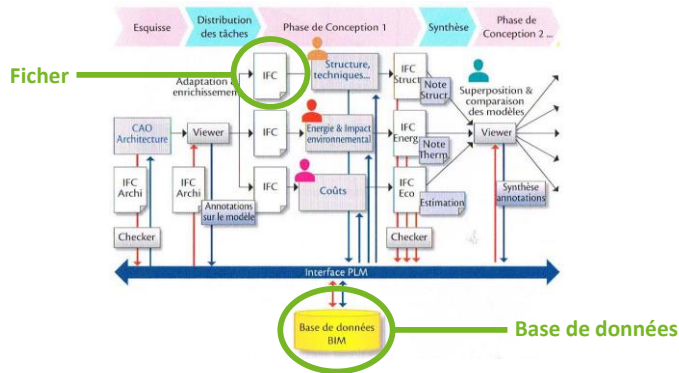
Esquisse

Distribution des tâches

Phase de Conception 1

Synthèse

Phase de Conception 2 ...

Ficher

Adaptation enrichissement

IFC

Structure, techniques...

IFC Struct

Note Struct

Superposition & comparaison des modèles

CAO Architecture

Viewer

IFC

Energie & Impact environnemental

IFC Energ

Note Therm

Viewer

IFC Archi

IFC Archi

IFC

Coûts

IFC Eco

Estimation

Synthèse annotations

Annotations sur le modèle

Checker

Checker

Interface PLM

Base de données BIM

Base de données